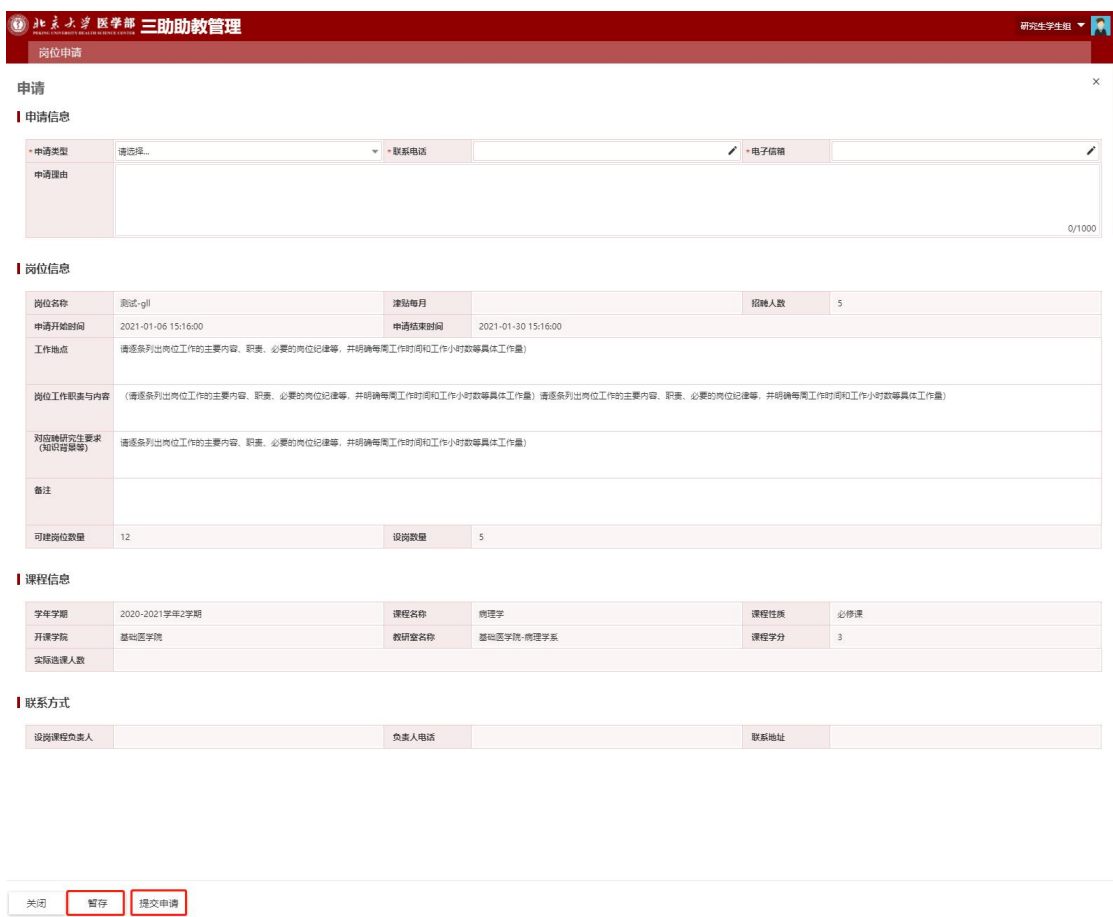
北京大学医学部 PEKING UNIVERSITY HEALTH SCIENCE CENTER 三助助教管理

研究生学生组

岗位申请

申请

×

申请信息

| *申请类型 | 请选择... | *联系电话 | | *电子信箱 | |
|---|---|---|---|---|---|
| 申请理由 | 0/1000 | | | | |

岗位信息

| 岗位名称 | 测试-gll | 津贴每月 | | 招聘人数 | 5 |
|---|---|---|---|---|---|
| 申请开始时间 | 2021-01-06 15:16:00 | 申请结束时间 | 2021-01-30 15:16:00 | | |
| 工作地点 | 请逐条列出岗位工作的主要内容、职责、必要的岗位纪律等，并明确每周工作时间和工作小时数等具体工作量） | | | | |
| 岗位工作职责与内容 | （请逐条列出岗位工作的主要内容、职责、必要的岗位纪律等，并明确每周工作时间和工作小时数等具体工作量）请逐条列出岗位工作的主要内容、职责、必要的岗位纪律等，并明确每周工作时间和工作小时数等具体工作量） | | | | |
| 对应聘研究生要求（知识背景等） | 请逐条列出岗位工作的主要内容、职责、必要的岗位纪律等，并明确每周工作时间和工作小时数等具体工作量） | | | | |
| 备注 | | | | | |
| 可建岗位数量 | 12 | 设岗数量 | 5 | | |

课程信息

| 学年学期 | 2020-2021学年2学期 | 课程名称 | 病理学 | 课程性质 | 必修课 |
|---|---|---|---|---|---|
| 开课学院 | 基础医学院 | 教研室名称 | 基础医学院-病理学系 | 课程学分 | 3 |
| 实际选课人数 | | | | | |

联系方式

| 设岗课程负责人 | | 负责人电话 | | 联系地址 | |
|---|---|---|---|---|---|

关闭 暂存 提交申请